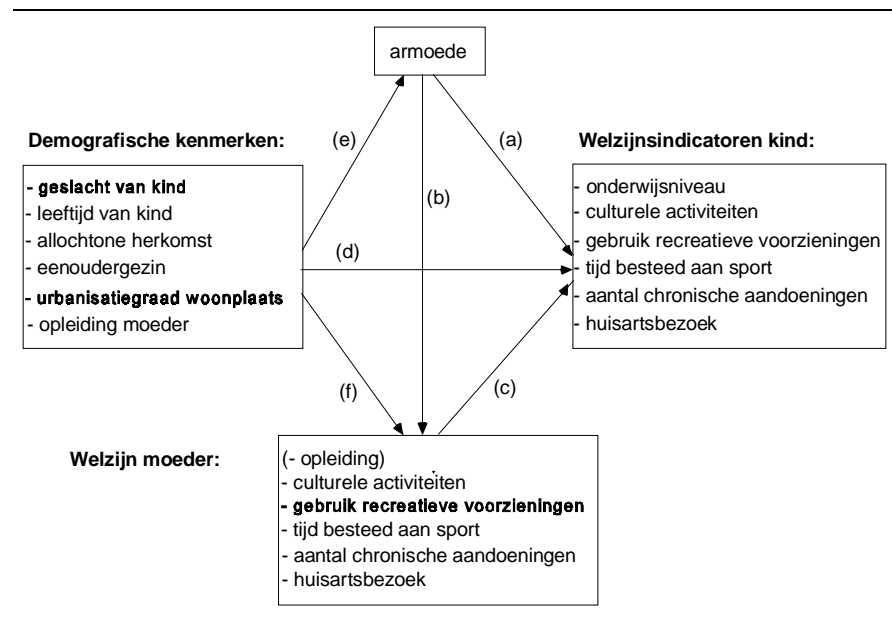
armoede

(e)

(a)

Demografische kenmerken:

Welzijnsindicatoren kind:

- geslacht van kind
- leeftijd van kind
- allochtone herkomst
- eenoudergezin
- urbanisatiegraad woonplaats
- opleiding moeder

(b)

(d)

- onderwijsniveau
- culturele activiteiten
- gebruik recreatieve voorzieningen
- tijd besteed aan sport
- aantal chronische aandoeningen
- huisartsbezoek

(f)

(c)

Welzijn moeder:

(- opleiding)
- culturele activiteiten
- gebruik recreatieve voorzieningen
- tijd besteed aan sport
- aantal chronische aandoeningen
- huisartsbezoek